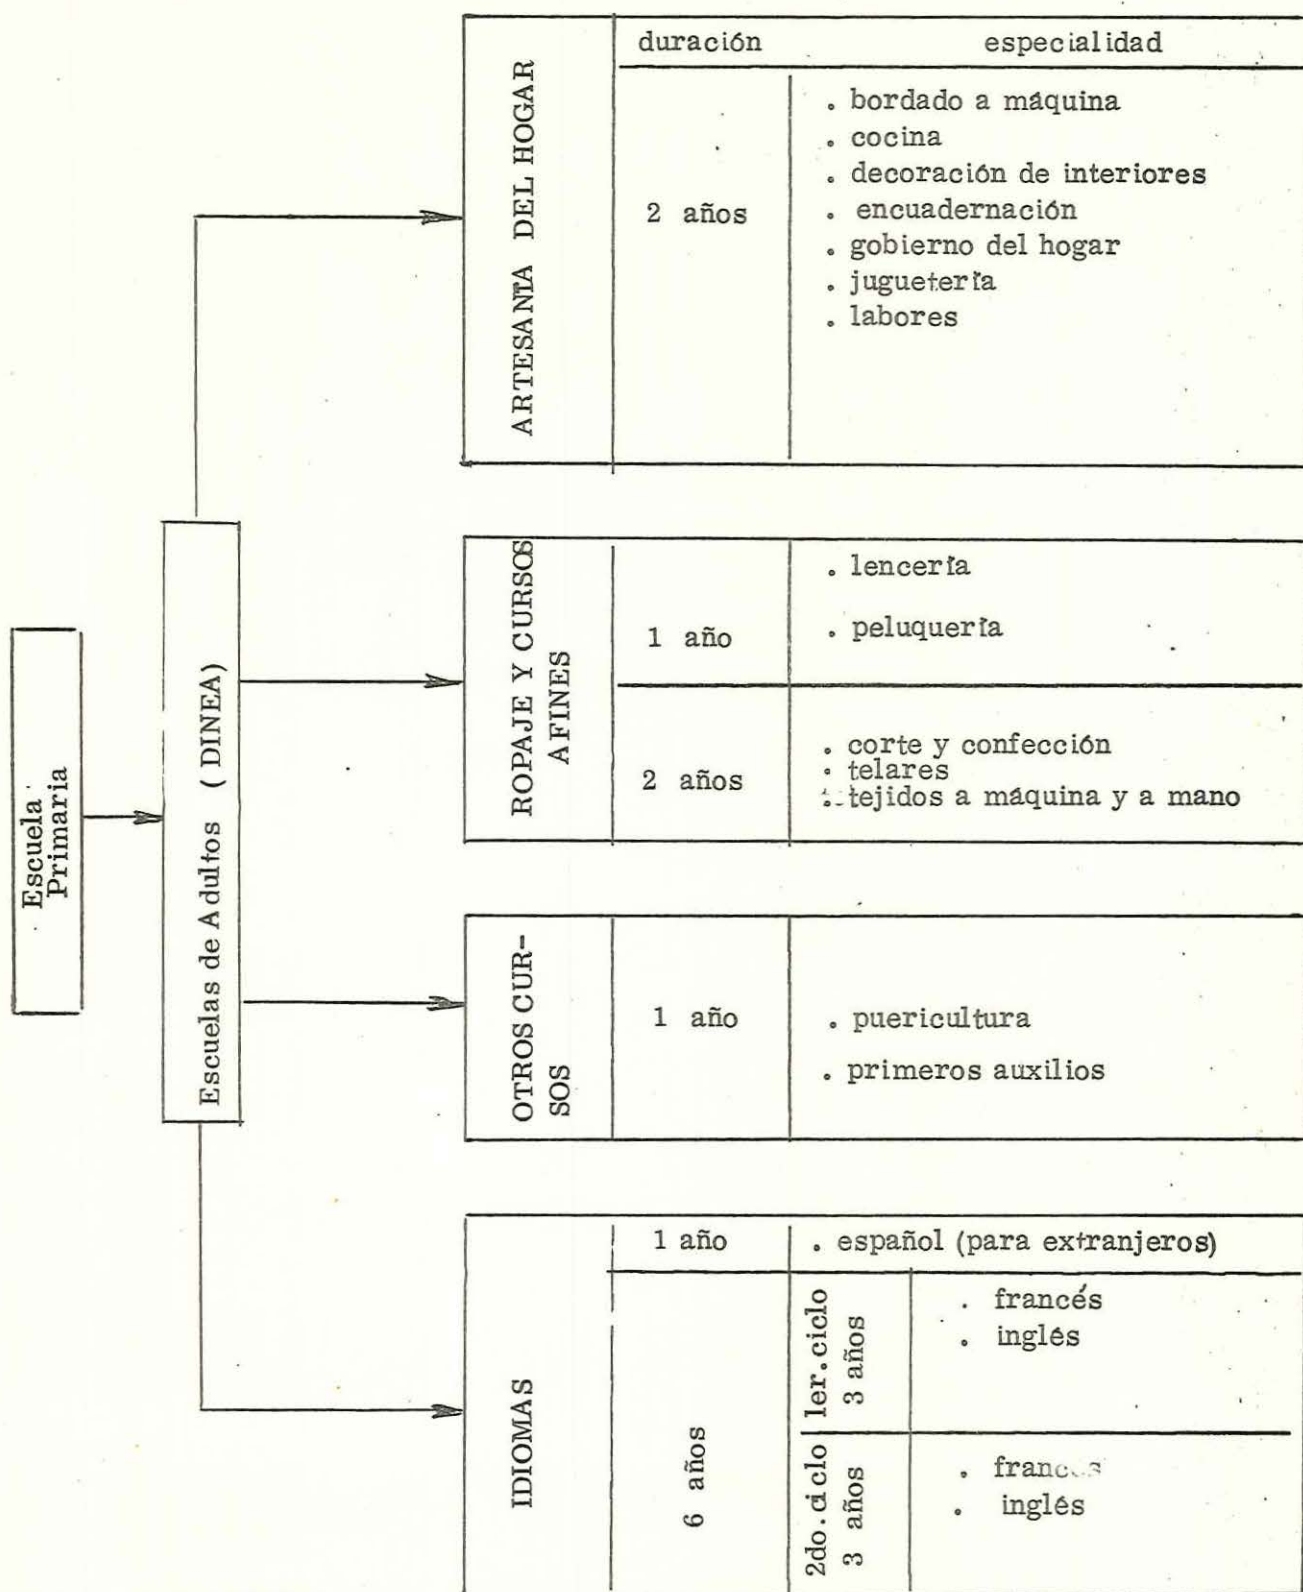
Escuela Primaria

Escuelas de Adultos (DINEA)

ARTESANIA DEL HOGAR

| duración | especialidad |
|---|---|
| 2 años | . bordado a máquina<br>. cocina<br>. decoración de interiores<br>. encuadernación<br>. gobierno del hogar<br>. juguetería<br>. labores |

ROPAJE Y CURSOS AFINES

| | |
|---|---|
| 1 año | . lencería<br>. peluquería |
| 2 años | . corte y confección<br>. telares<br>. tejidos a máquina y a mano |

OTROS CURSOS

| | |
|---|---|
| 1 año | . puericultura<br>. primeros auxilios |

IDIOMAS

| | | |
|---|---|---|
| 1 año | . español (para extranjeros) | |
| 6 años | 1er.ciclo 3 años | . francés<br>. inglés |
| | 2do.ciclo 3 años | . franc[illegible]<br>. inglés |